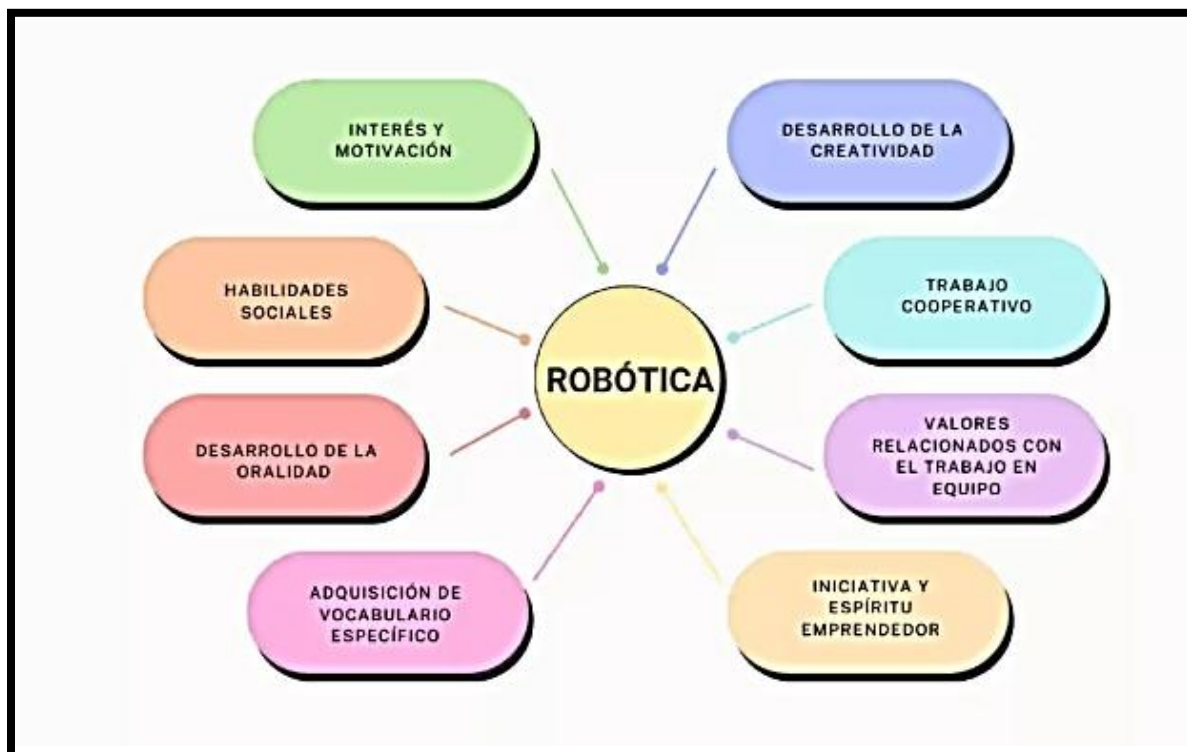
INTERÉS Y MOTIVACIÓN

DESARROLLO DE LA CREATIVIDAD

HABILIDADES SOCIALES

TRABAJO COOPERATIVO

ROBÓTICA

DESARROLLO DE LA ORALIDAD

VALORES RELACIONADOS CON EL TRABAJO EN EQUIPO

ADQUISICIÓN DE VOCABULARIO ESPECÍFICO

INICIATIVA Y ESPÍRITU EMPRENDEDOR